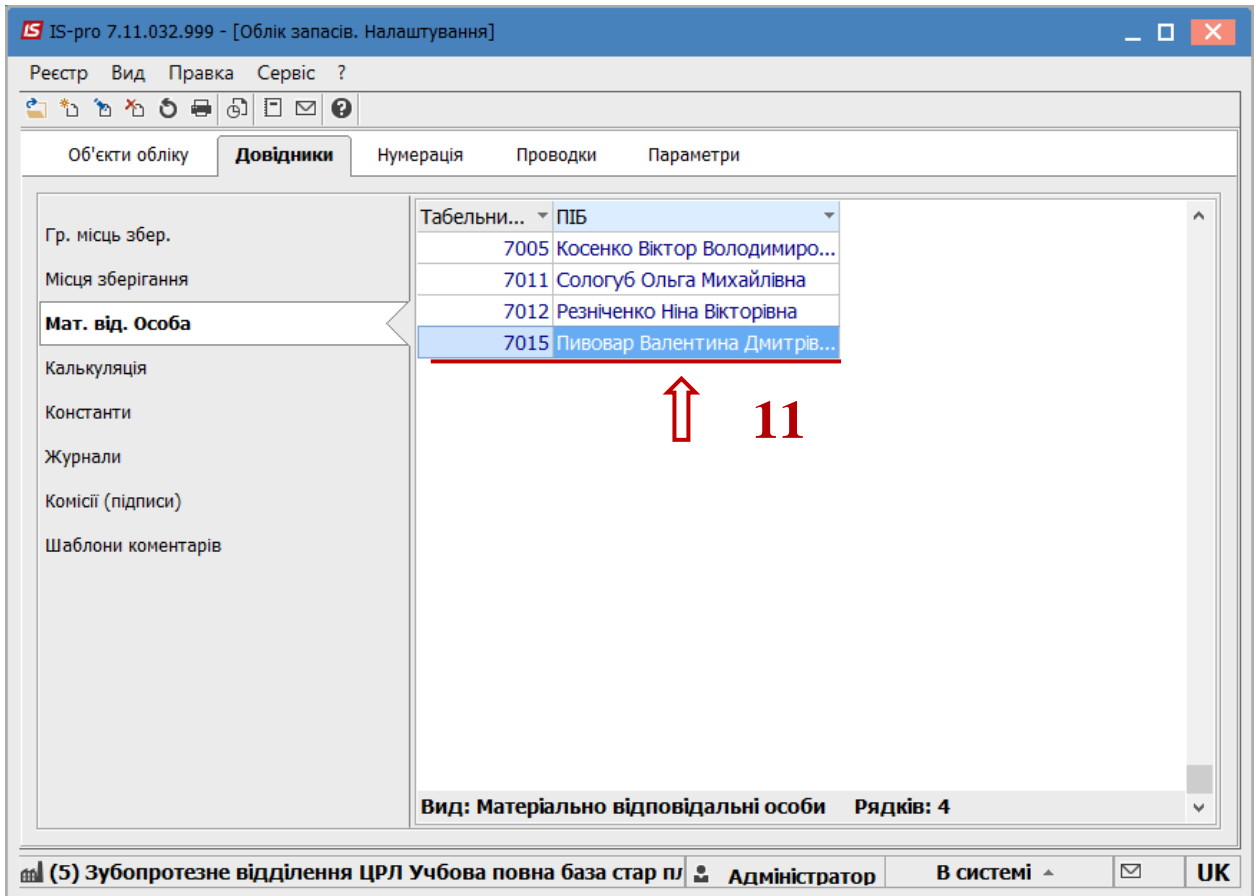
IS IS-pro 7.11.032.999 - [Облік запасів. Налаштування]

Реєстр Вид Правка Сервіс ?

Об'єкти обліку | Довідники | Нумерація | Проводки | Параметри

Гр. місць збер.
Місця зберігання
Мат. від. Особа
Калькуляція
Константи
Журнали
Комісії (підписи)
Шаблони коментарів

| Табельни... | ПІБ |
|---|---|
| 7005 | Косенко Віктор Володимиро... |
| 7011 | Сологуб Ольга Михайлівна |
| 7012 | Резніченко Ніна Вікторівна |
| 7015 | Пивовар Валентина Дмитрів... |

11

Вид: Матеріально відповідальні особи Рядків: 4

(5) Зубопротезне відділення ЦРЛ Учбова повна база стар п/ Адміністратор В системі UK